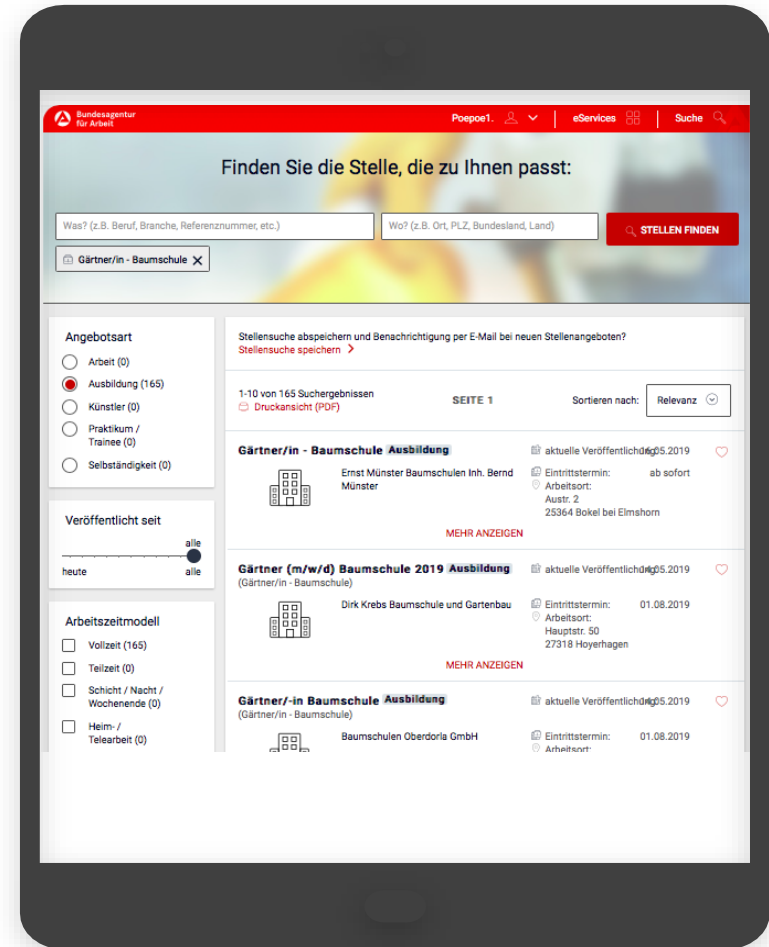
Bundesagentur für Arbeit

Poepoe1.

eServices

Suche

Finden Sie die Stelle, die zu Ihnen passt:

Was? (z.B. Beruf, Branche, Referenznummer, etc.)

Wo? (z.B. Ort, PLZ, Bundesland, Land)

STELLEN FINDEN

Gärtner/in - Baumschule

Angebotsart

Arbeit (0)

Ausbildung (165)

Künstler (0)

Praktikum / Trainee (0)

Selbständigkeit (0)

Veröffentlicht seit

alle

heute

alle

Arbeitszeitmodell

Vollzeit (165)

Teilzeit (0)

Schicht / Nacht / Wochenende (0)

Heim- / Telearbeit (0)

Stellensuche abspeichern und Benachrichtigung per E-Mail bei neuen Stellenangeboten?

Stellensuche speichern

1-10 von 165 Suchergebnissen

Druckansicht (PDF)

SEITE 1

Sortieren nach:

Relevanz

Gärtner/in - Baumschule Ausbildung

aktuelle Veröffentlichung 16.05.2019

Ernst Münster Baumschulen Inh. Bernd Münster

Eintrittstermin: ab sofort

Arbeitsort: Austr. 2 25364 Bokel bei Elmshorn

MEHR ANZEIGEN

Gärtner (m/w/d) Baumschule 2019 Ausbildung

(Gärtner/in - Baumschule)

aktuelle Veröffentlichung 16.05.2019

Dirk Krebs Baumschule und Gartenbau

Eintrittstermin: 01.08.2019

Arbeitsort: Hauptstr. 50 27318 Hoyerhagen

MEHR ANZEIGEN

Gärtner/-in Baumschule Ausbildung

(Gärtner/in - Baumschule)

aktuelle Veröffentlichung 16.05.2019

Baumschulen Oberdorla GmbH

Eintrittstermin: 01.08.2019

Arbeitsort: